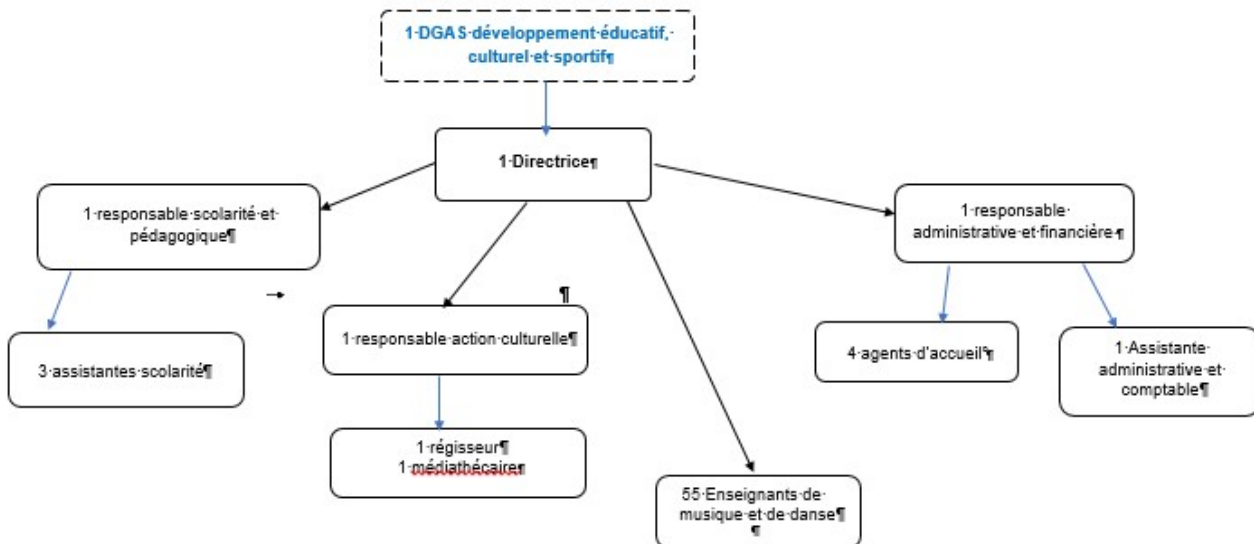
1·DGAS·développement·éducatif,· culturel·et·sportif¶

1·Directrice¶

1·responsable·scolarité·et· pédagogique¶

1·responsable· administrative·et·financière·¶

¶

1·responsable·action·culturelle¶

3·assistantes·scolarité¶

4·agents·d'accueil¶

1·Assistante· administrative·et· comptable¶

1·régisseur¶
1·médiathécaire¶

55·Enseignants·de· musique·et·de·danse¶
¶